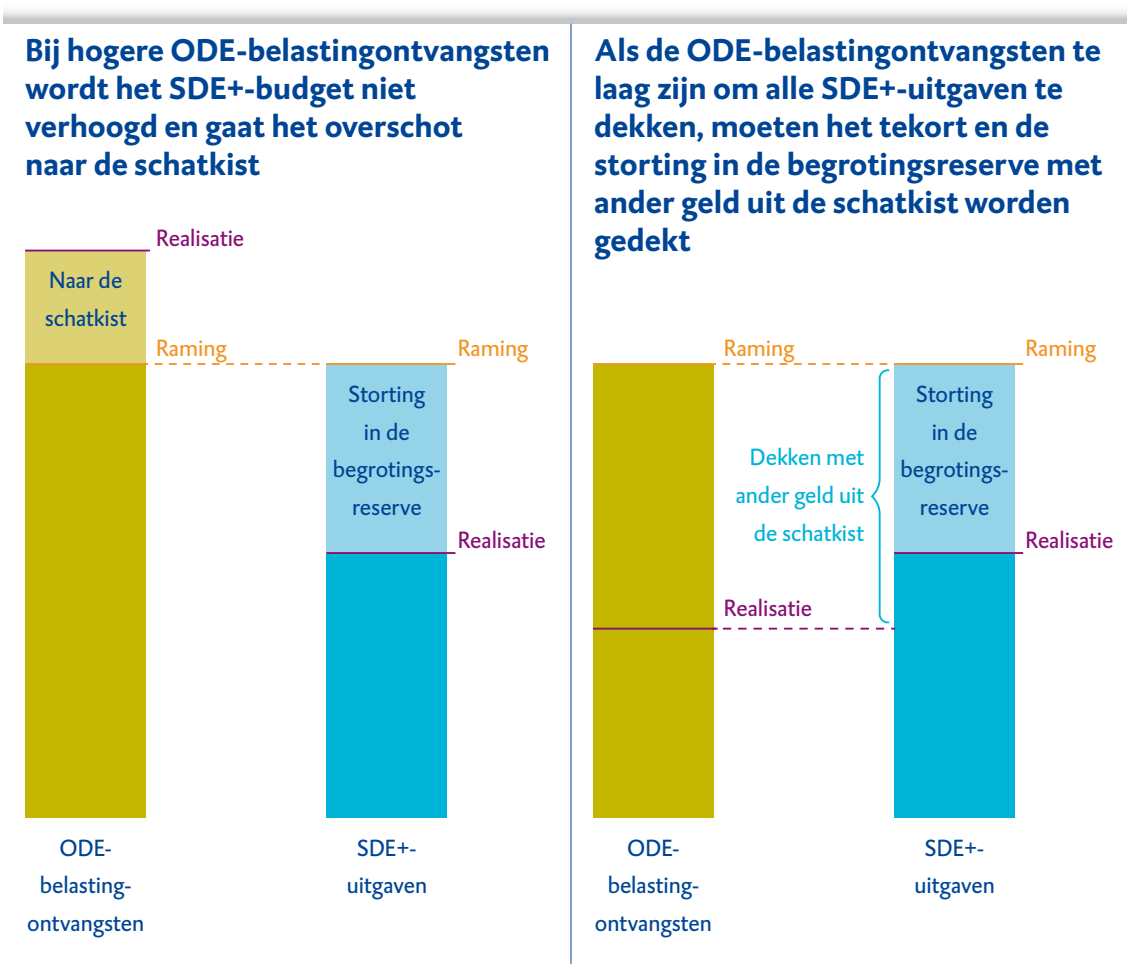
Bij hogere ODE-belastingontvangsten wordt het SDE+-budget niet verhoogd en gaat het overschot naar de schatkist

Realisatie

Naar de schatkist

Raming

Raming

Storting in de begrotingsreserve

Realisatie

ODE-belastingontvangsten

SDE+-uitgaven

Als de ODE-belastingontvangsten te laag zijn om alle SDE+-uitgaven te dekken, moeten het tekort en de storting in de begrotingsreserve met ander geld uit de schatkist worden gedekt

Raming

Raming

Storting in de begrotingsreserve

Dekken met ander geld uit de schatkist

Realisatie

Realisatie

ODE-belastingontvangsten

SDE+-uitgaven